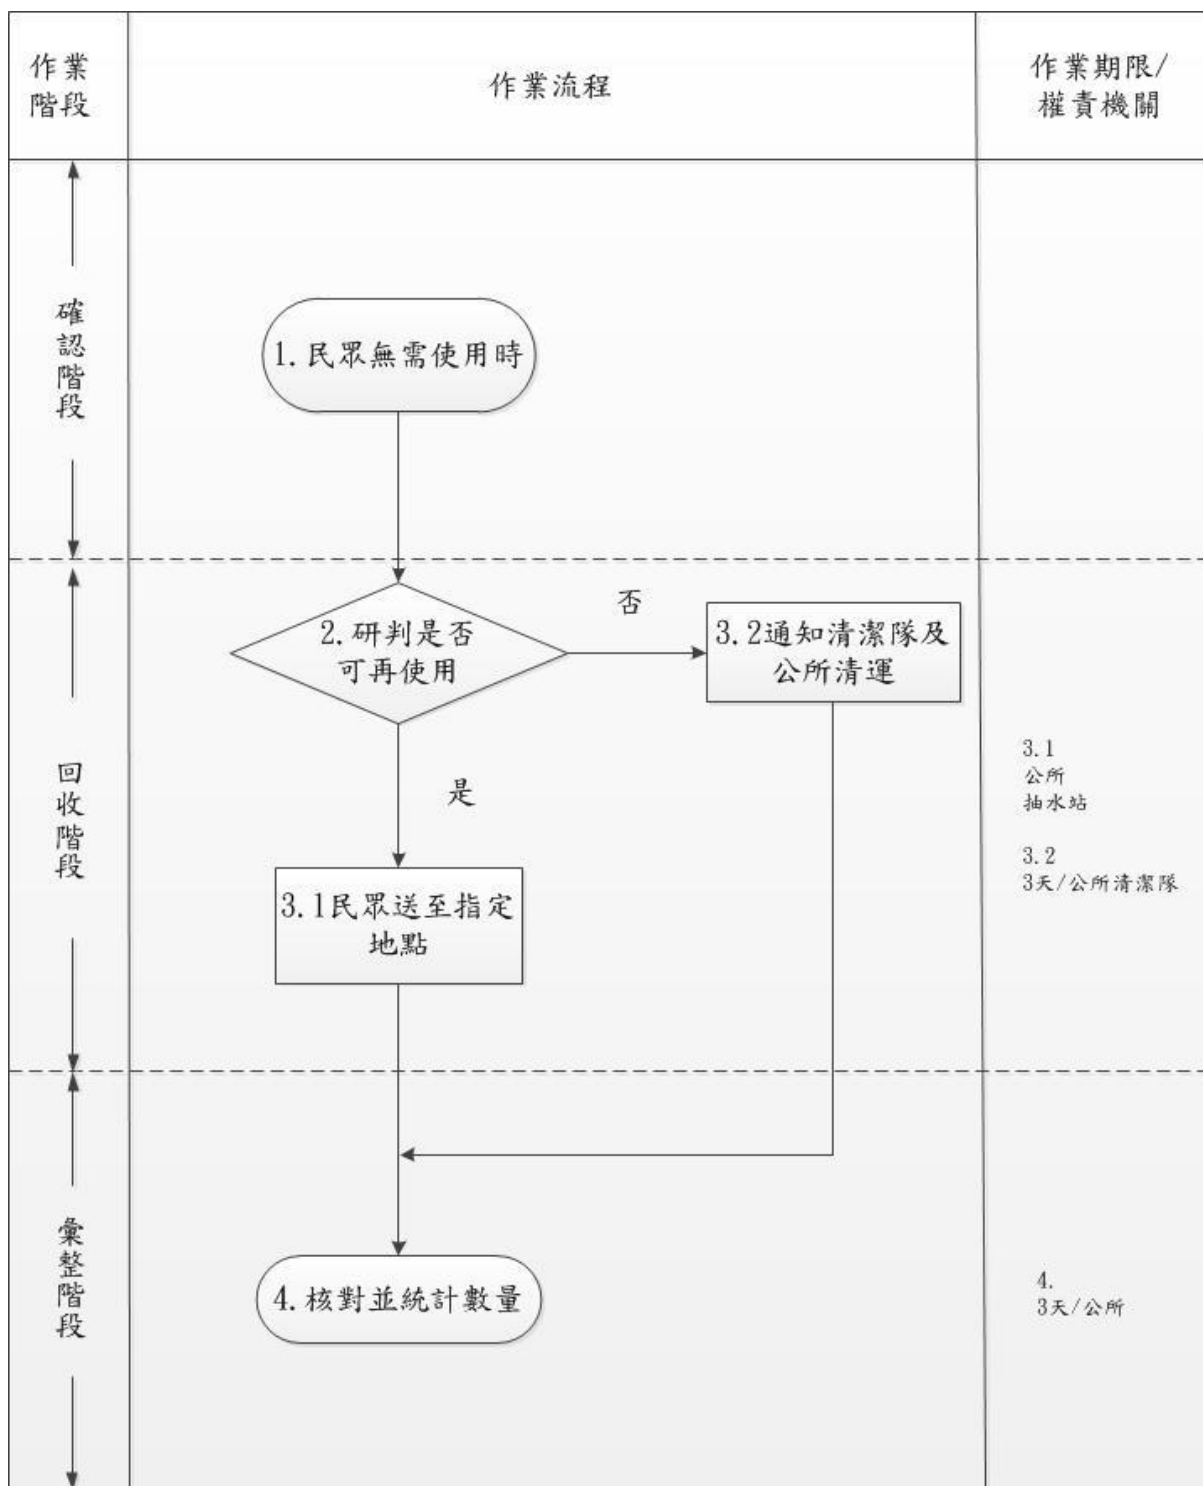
| 作業階段 | 作業流程 | 作業期限/權責機關 |
|---|---|---|

確認階段

1. 民眾無需使用時

回收階段

2. 研判是否可再使用

否

3.2通知清潔隊及公所清運

是

3.1民眾送至指定地點

3.1
公所
抽水站

3.2
3天/公所清潔隊

彙整階段

4. 核對並統計數量

4.
3天/公所